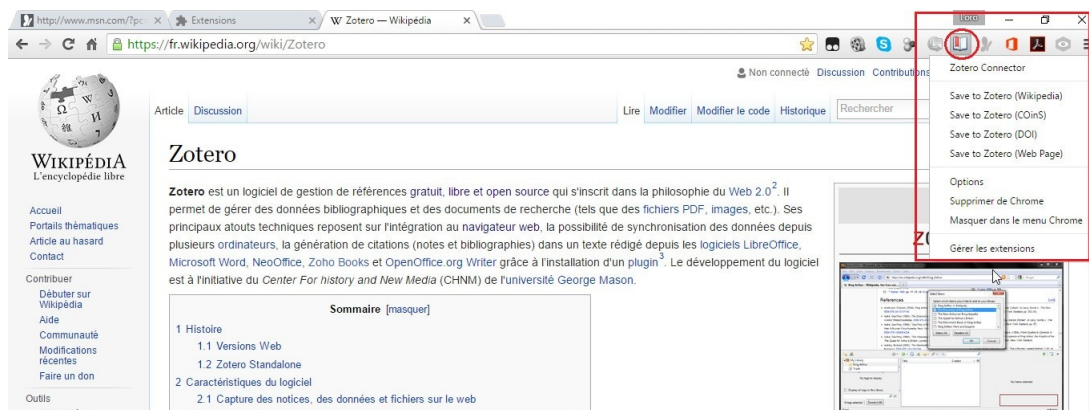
http://www.msn.com/?pc × Extensions × W Zotero — Wikipédia ×

Loro

https://fr.wikipedia.org/wiki/Zotero

Non connecté Discussion Contributions

Zotero Connector
Save to Zotero (Wikipedia)
Save to Zotero (COinS)
Save to Zotero (DOI)
Save to Zotero (Web Page)
Options
Supprimer de Chrome
Masquer dans le menu Chrome
Gérer les extensions

WIKIPÉDIA
L'encyclopédie libre

Article Discussion

Lire Modifier Modifier le code Historique Rechercher

Accueil
Portails thématiques
Article au hasard
Contact

Contribuer
Débuter sur Wikipédia
Aide
Communauté
Modifications récentes
Faire un don

Outils

Zotero

**Zotero** est un logiciel de gestion de références gratuit, libre et open source qui s'inscrit dans la philosophie du Web 2.0$^2$. Il permet de gérer des données bibliographiques et des documents de recherche (tels que des fichiers PDF, images, etc.). Ses principaux atouts techniques reposent sur l'intégration au navigateur web, la possibilité de synchronisation des données depuis plusieurs ordinateurs, la génération de citations (notes et bibliographies) dans un texte rédigé depuis les logiciels LibreOffice, Microsoft Word, NeoOffice, Zoho Books et OpenOffice.org Writer grâce à l'installation d'un plugin$^3$. Le développement du logiciel est à l'initiative du *Center For history and New Media* (CHNM) de l'université George Mason.

Sommaire [masquer]
1 Histoire
1.1 Versions Web
1.2 Zotero Standalone
2 Caractéristiques du logiciel
2.1 Capture des notices, des données et fichiers sur le web

ZO